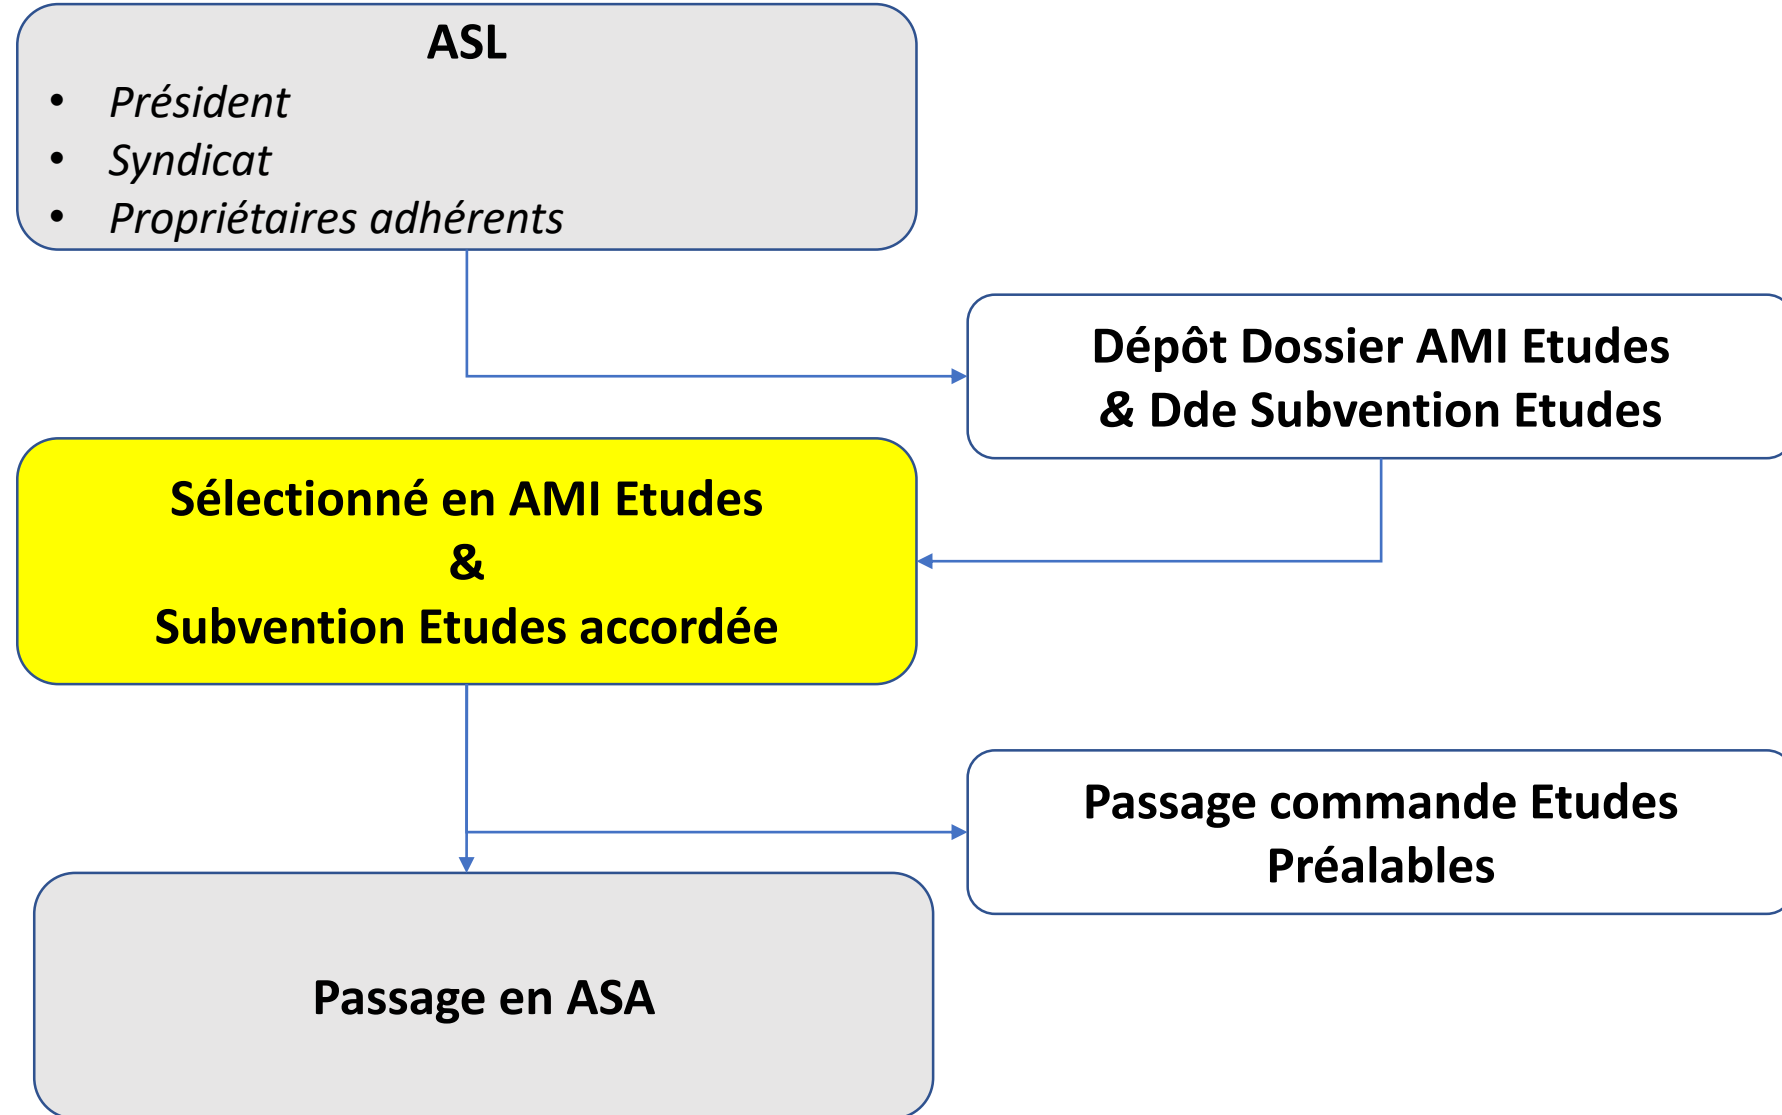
ASL

- Président
- Syndicat
- Propriétaires adhérents

Dépôt Dossier AMI Etudes & Dde Subvention Etudes

Sélectionné en AMI Etudes
&
Subvention Etudes accordée

Passage commande Etudes Préalables

Passage en ASA